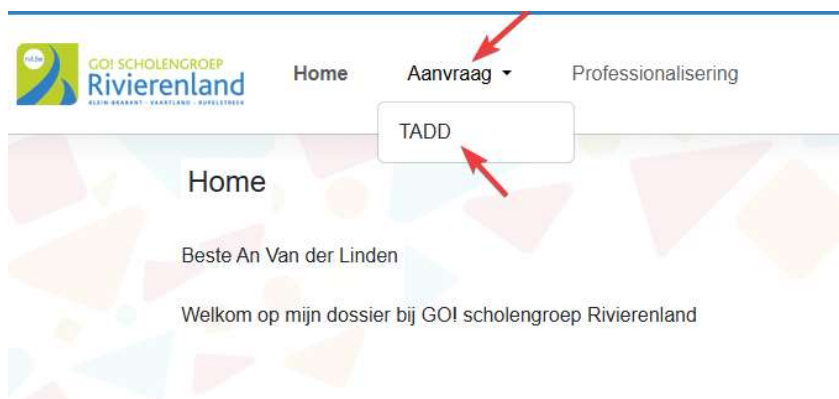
rvl.be GO! SCHOLENGROEP Rivierenland KLEIN-BRABANT · VAARTLAND · RUPELSTREEK

Home Aanvraag ▾ Professionalisering

TADD

Home

Beste An Van der Linden

Welkom op mijn dossier bij GO! scholengroep Rivierenland